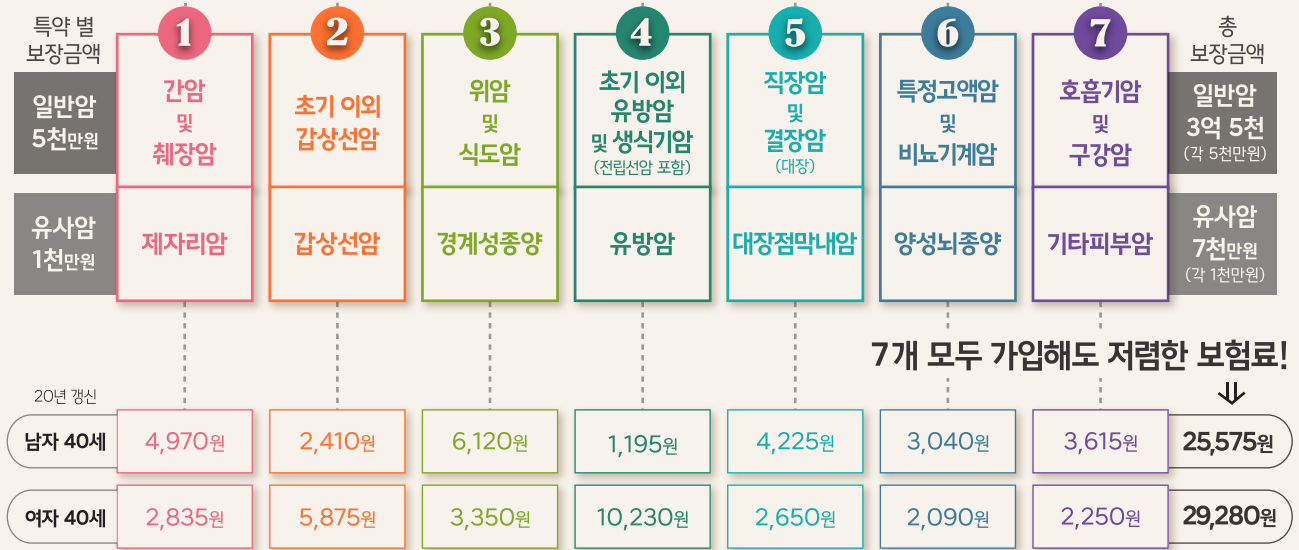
| 특약 별 보장금액 | 1 | 2 | 3 | 4 | 5 | 6 | 7 | 총 보장금액 |
|---|---|---|---|---|---|---|---|---|
| 일반암 5천만원 | 간암 및 췌장암 | 초기 이외 갑상선암 | 위암 및 식도암 | 초기 이외 유방암 및 생식기암 (전립선암 포함) | 직장암 및 결장암 (대장) | 특정고액암 및 비뇨기계암 | 호흡기암 및 구강암 | 일반암 3억 5천 (각 5천만원) |
| 유사암 1천만원 | 제자리암 | 갑상선암 | 경계성종양 | 유방암 | 대장점막내암 | 양성뇌종양 | 기타피부암 | 유사암 7천만원 (각 1천만원) |

7개 모두 가입해도 저렴한 보험료!

20년 갱신

| | 1 | 2 | 3 | 4 | 5 | 6 | 7 | 총 |
|---|---|---|---|---|---|---|---|---|
| 남자 40세 | 4,970원 | 2,410원 | 6,120원 | 1,195원 | 4,225원 | 3,040원 | 3,615원 | 25,575원 |
| 여자 40세 | 2,835원 | 5,875원 | 3,350원 | 10,230원 | 2,650원 | 2,090원 | 2,250원 | 29,280원 |